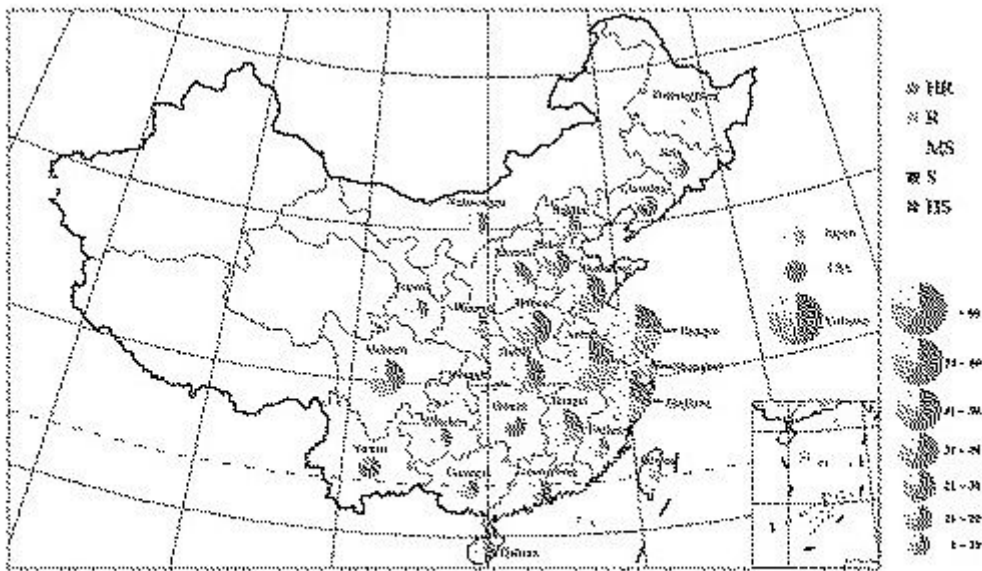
HR
R
MS
S
HS

Heilongjiang
Liaoning
Neimenggu
Hebei
Shandong
Henan
Hubei
Jiangsu
Anhui
Shanghai
Zhejiang
Sichuan
Hunan
Jiangxi
Guizhou
Yunnan
Guangxi
Guangdong
Fujian
Hainan
Gansu
Shaanxi

Japan
USA
Yellow

> 60
51 - 60
41 - 50
31 - 40
21 - 30
11 - 20
1 - 10